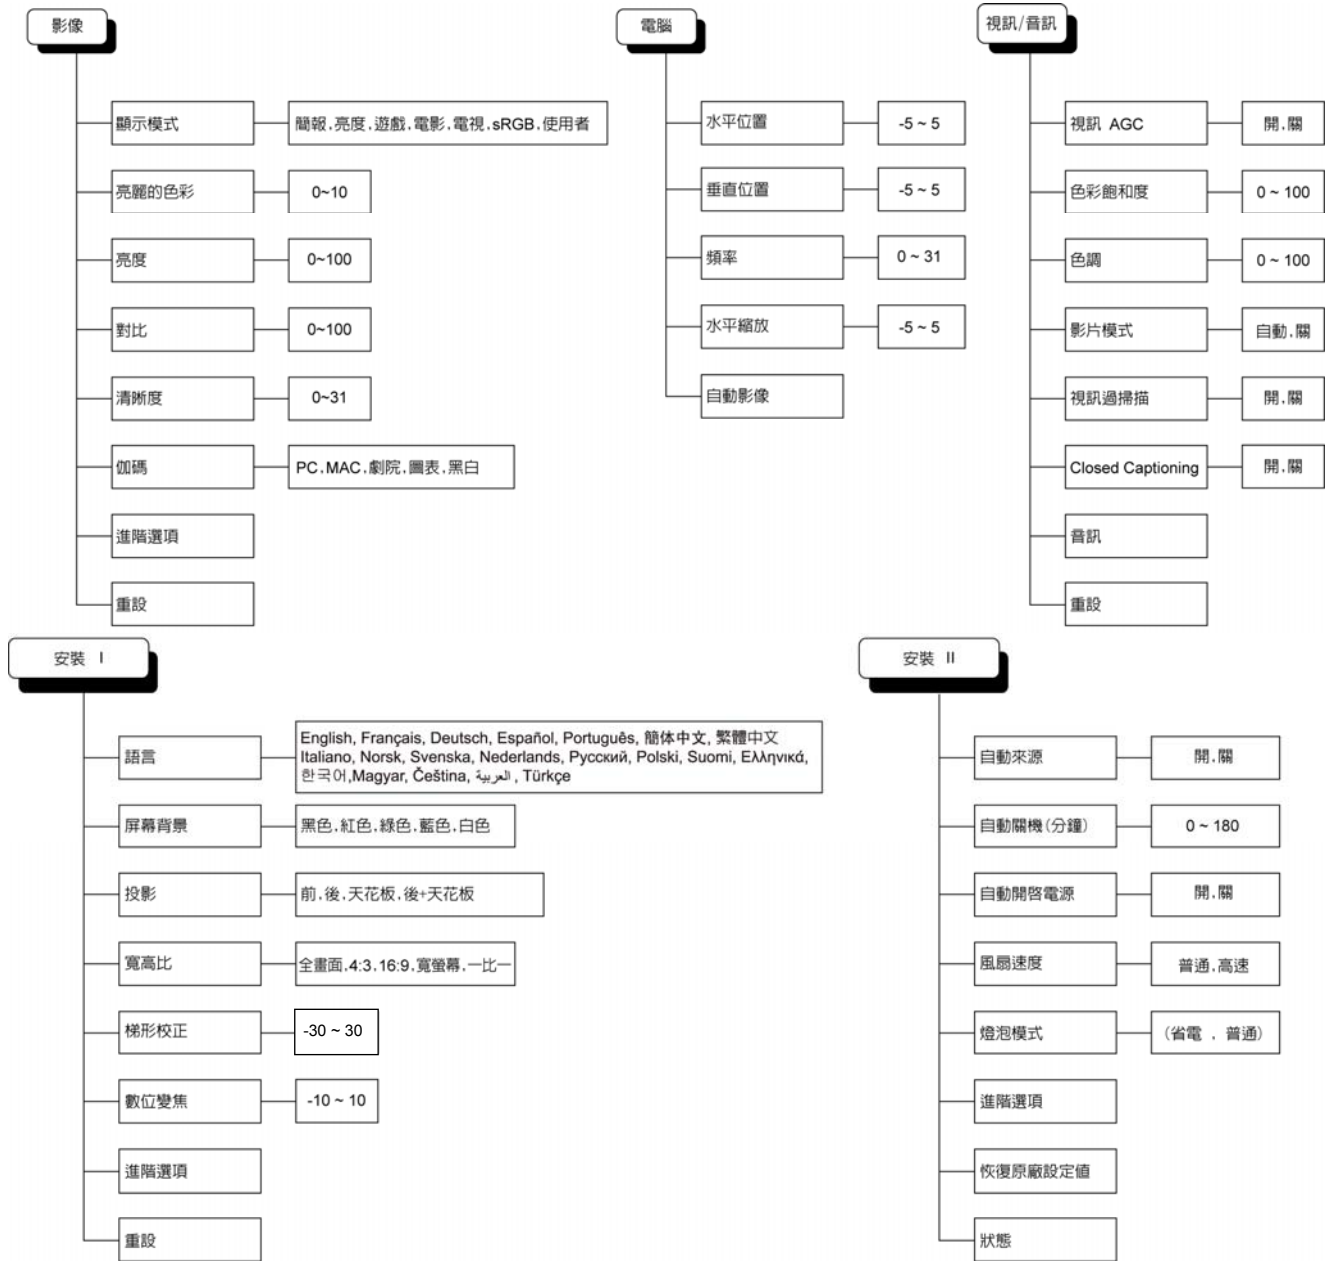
影像

顯示模式
簡報,亮度,遊戲,電影,電視,sRGB,使用者

亮麗的色彩
0~10

亮度
0~100

對比
0~100

清晰度
0~31

伽碼
PC,MAC,劇院,圖表,黑白

進階選項

重設

電腦

水平位置
-5 ~ 5

垂直位置
-5 ~ 5

頻率
0 ~ 31

水平縮放
-5 ~ 5

自動影像

視訊/音訊

視訊 AGC
開,關

色彩飽和度
0 ~ 100

色調
0 ~ 100

影片模式
自動,關

視訊過掃描
開,關

Closed Captioning
開,關

音訊

重設

安裝 I

語言
English, Français, Deutsch, Español, Português, 簡体中文, 繁體中文 Italiano, Norsk, Svenska, Nederlands, Русский, Polski, Suomi, Ελληνικά, 한국어,Magyar, Čeština, العربية , Türkçe

屏幕背景
黑色,紅色,綠色,藍色,白色

投影
前,後,天花板,後+天花板

寬高比
全畫面,4:3,16:9,寬螢幕,一比一

梯形校正
-30 ~ 30

數位變焦
-10 ~ 10

進階選項

重設

安裝 II

自動來源
開,關

自動關機(分鐘)
0 ~ 180

自動開啓電源
開,關

風扇速度
普通,高速

燈泡模式
(省電 , 普通)

進階選項

恢復原廠設定值

狀態